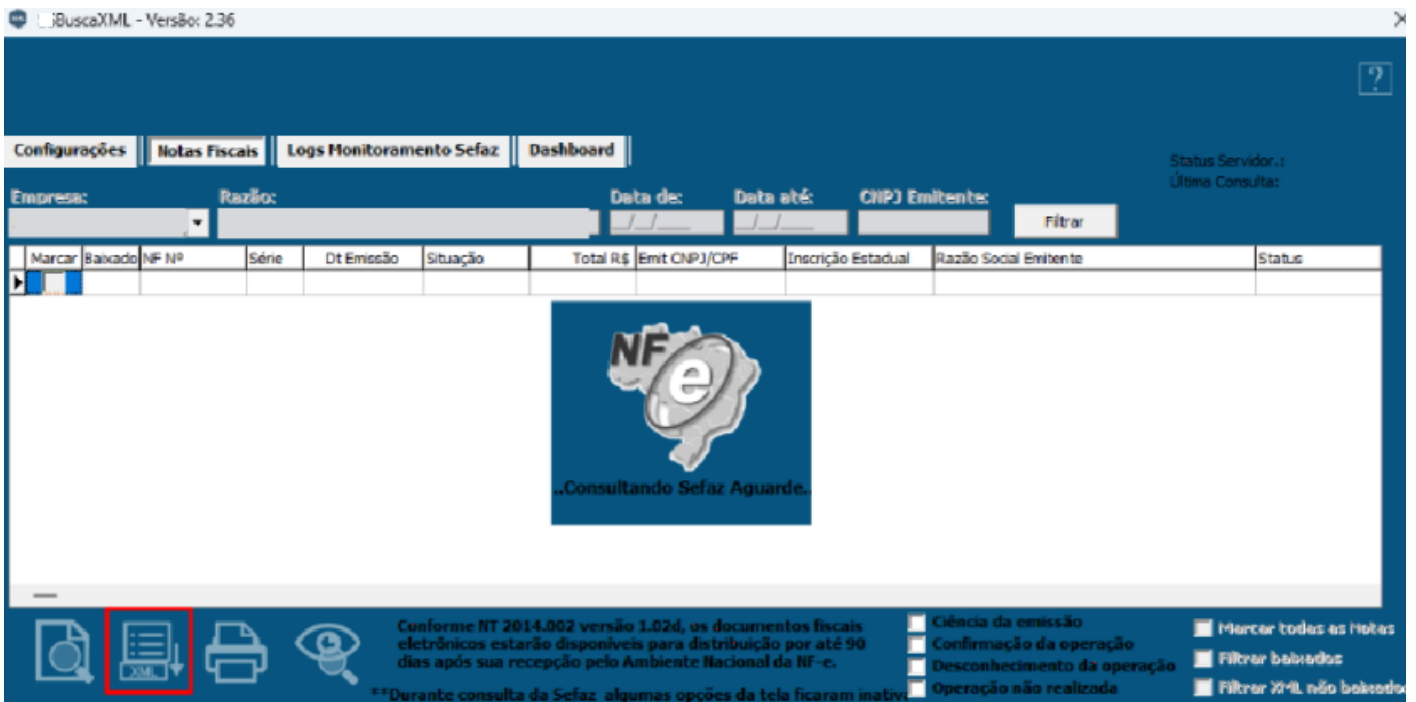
BuscaXML - Versão: 2.36

?

Configurações | Notas Fiscais | Logs Monitoramento Sefaz | Dashboard

Status Servidor.:
Última Consulta:

Empresa: Razão: Data de: Data até: CNPJ Emitente:

__/__/____ __/__/____

Filtrar

| Marcar | Baixado | NF Nº | Série | Dt Emissão | Situação | Total R$ | Emit CNPJ/CPF | Inscrição Estadual | Razão Social Emitente | Status |
|---|---|---|---|---|---|---|---|---|---|---|
| | | | | | | | | | | |

NF e

..Consultando Sefaz Aguarde..

XML

Conforme NT 2014.002 versão 1.02d, os documentos fiscais eletrônicos estarão disponíveis para distribuição por até 90 dias após sua recepção pelo Ambiente Nacional da NF-e.

**Durante consulta da Sefaz algumas opções da tela ficaram inativ

Ciência da emissão
Confirmação da operação
Desconhecimento da operação
Operação não realizada

Marcar todas as Notas
Filtrar baixados
Filtrar XML não baixado